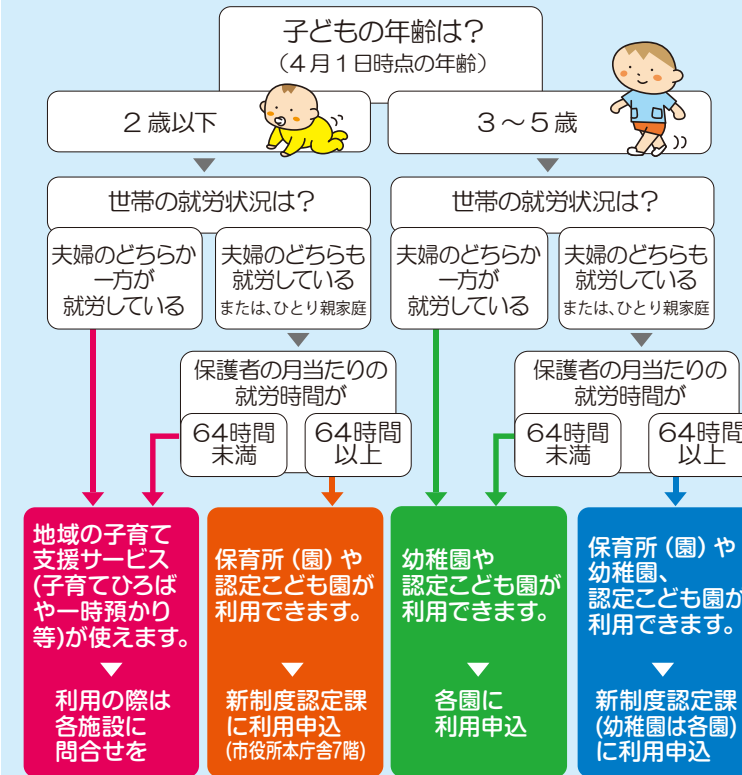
子どもの年齢は？
（４月１日時点の年齢）

２歳以下

３～５歳

世帯の就労状況は？

夫婦のどちらか一方が就労している

夫婦のどちらも就労している
または、ひとり親家庭

保護者の月当たりの就労時間が

64時間未満

64時間以上

世帯の就労状況は？

夫婦のどちらか一方が就労している

夫婦のどちらも就労している
または、ひとり親家庭

保護者の月当たりの就労時間が

64時間未満

64時間以上

地域の子育て支援サービス(子育てひろばや一時預かり等)が使えます。

利用の際は各施設に問合せを

保育所（園）や認定こども園が利用できます。

新制度認定課に利用申込
(市役所本庁舎7階)

幼稚園や認定こども園が利用できます。

各園に利用申込

保育所（園）や幼稚園、認定こども園が利用できます。

新制度認定課(幼稚園は各園)に利用申込